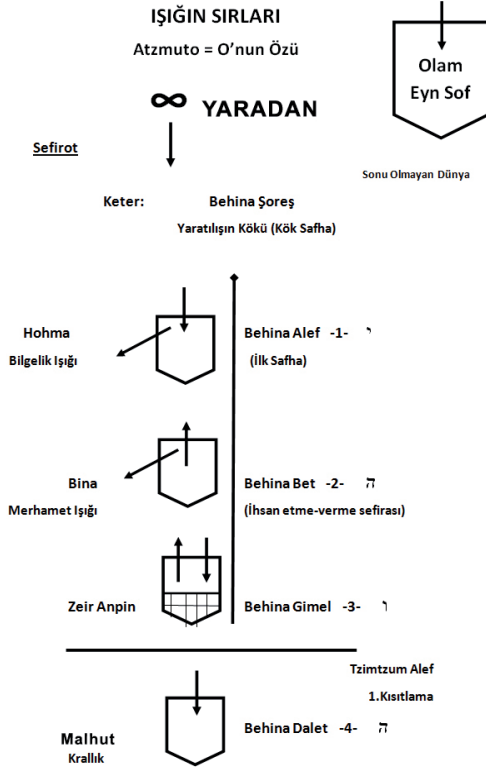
IŞIĞIN SIRLARI

Atzmuto = O'nun Özü

∞ YARADAN

Olam Eyn Sof

Sefirot

Sonu Olmayan Dünya

Keter: Behina Şoreş

Yaratılışın Kökü (Kök Safha)

Hohma

Bilgelik Işığı

Behina Alef -1- י

(İlk Safha)

Bina

Merhamet Işığı

Behina Bet -2- ה

(İhsan etme-verme sefirası)

Zeir Anpin

Behina Gimel -3- ו

Tzimtzum Alef

1.Kısıtlama

Malhut

Krallık

Behina Dalet -4- ה